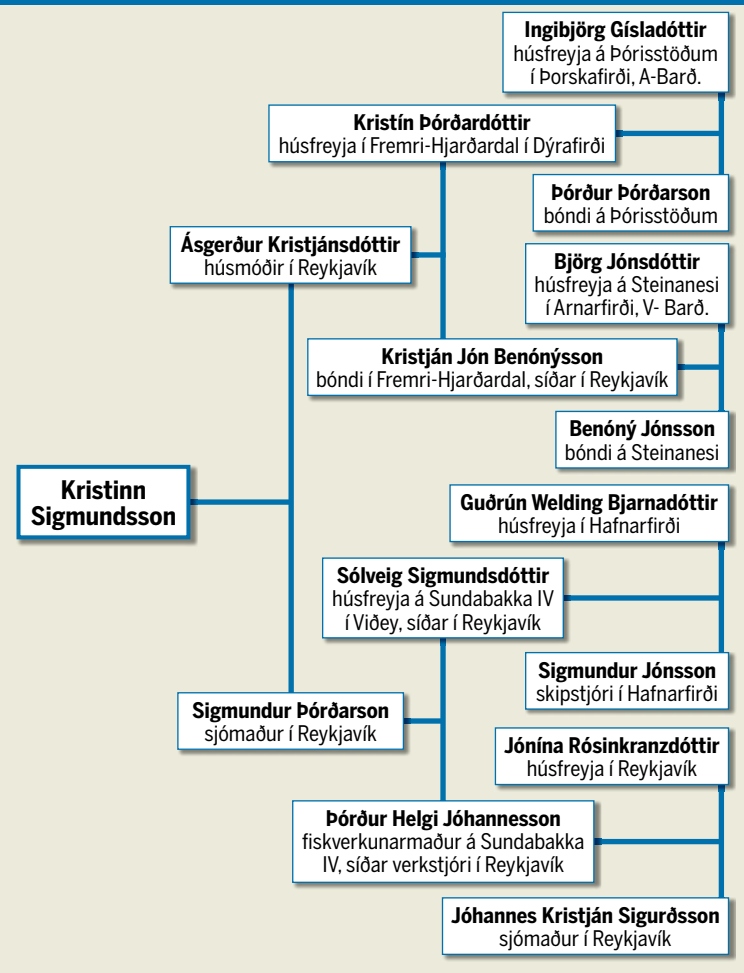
**Ingibjörg Gísladóttir**
húsfreyja á Þórisstöðum í Þorskafirði, A-Barð.

**Kristín Þórðardóttir**
húsfreyja í Fremri-Hjarðardal í Dýrafirði

**Þórður Þórðarson**
bóndi á Þórisstöðum

**Ásgerður Kristjánsdóttir**
húsmóðir í Reykjavík

**Björg Jónsdóttir**
húsfreyja á Steinanesi í Arnarfirði, V- Barð.

**Kristján Jón Benónýsson**
bóndi í Fremri-Hjarðardal, síðar í Reykjavík

**Benóný Jónsson**
bóndi á Steinanesi

**Kristinn Sigmundsson**

**Guðrún Welding Bjarnadóttir**
húsfreyja í Hafnarfirði

**Sólveig Sigmundsdóttir**
húsfreyja á Sundabakka IV í Viðey, síðar í Reykjavík

**Sigmundur Jónsson**
skipstjóri í Hafnarfirði

**Sigmundur Þórðarson**
sjómaður í Reykjavík

**Jónína Rósinkranzdóttir**
húsfreyja í Reykjavík

**Þórður Helgi Jóhannesson**
fiskverkunarmaður á Sundabakka IV, síðar verkstjóri í Reykjavík

**Jóhannes Kristján Sigurðsson**
sjómaður í Reykjavík